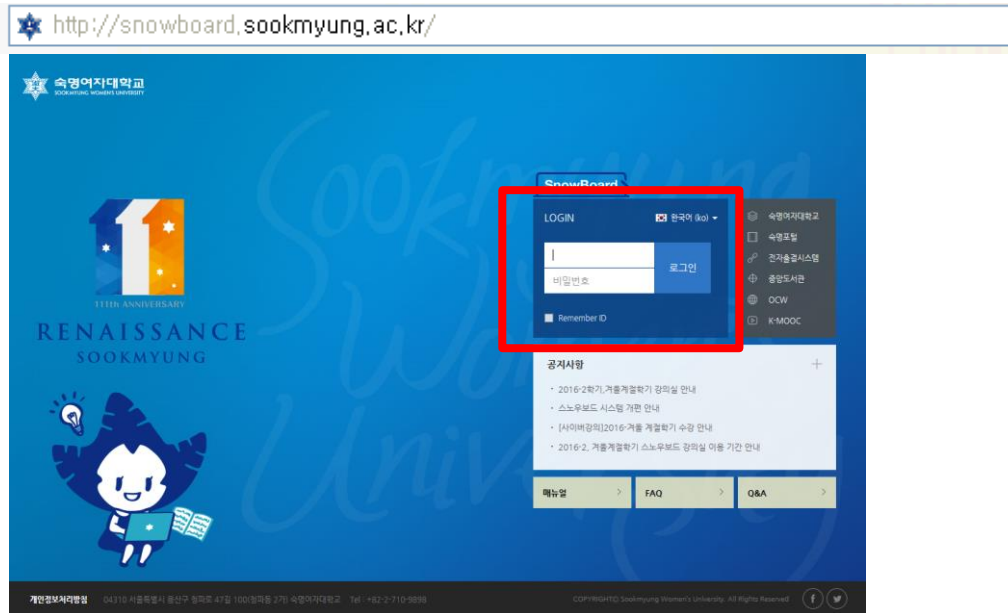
http://snowboard.sookmyung.ac.kr/

숙명여자대학교
SOOKMYUNG WOMEN'S UNIVERSITY

111TH ANNIVERSARY
RENAISSANCE
SOOKMYUNG

SnowBoard

LOGIN
한국어 (ko)

비밀번호
로그인

Remember ID

숙명여자대학교
숙명포털
전자출결시스템
중앙도서관
OCW
K-MOOC

공지사항
+
• 2016-2학기,겨울계절학기 강의실 안내
• 스노우보드 시스템 개편 안내
• [사이버강의]2016-겨울 계절학기 수강 안내
• 2016-2, 겨울계절학기 스노우보드 강의실 이용 기간 안내

매뉴얼 >
FAQ >
Q&A >

개인정보처리방침 04310 서울특별시 용산구 청파로 47길 100(청파동 2가) 숙명여자대학교 Tel : +82-2-710-9898
COPYRIGHT© Sookmyung Women's University. All Rights Reserved.